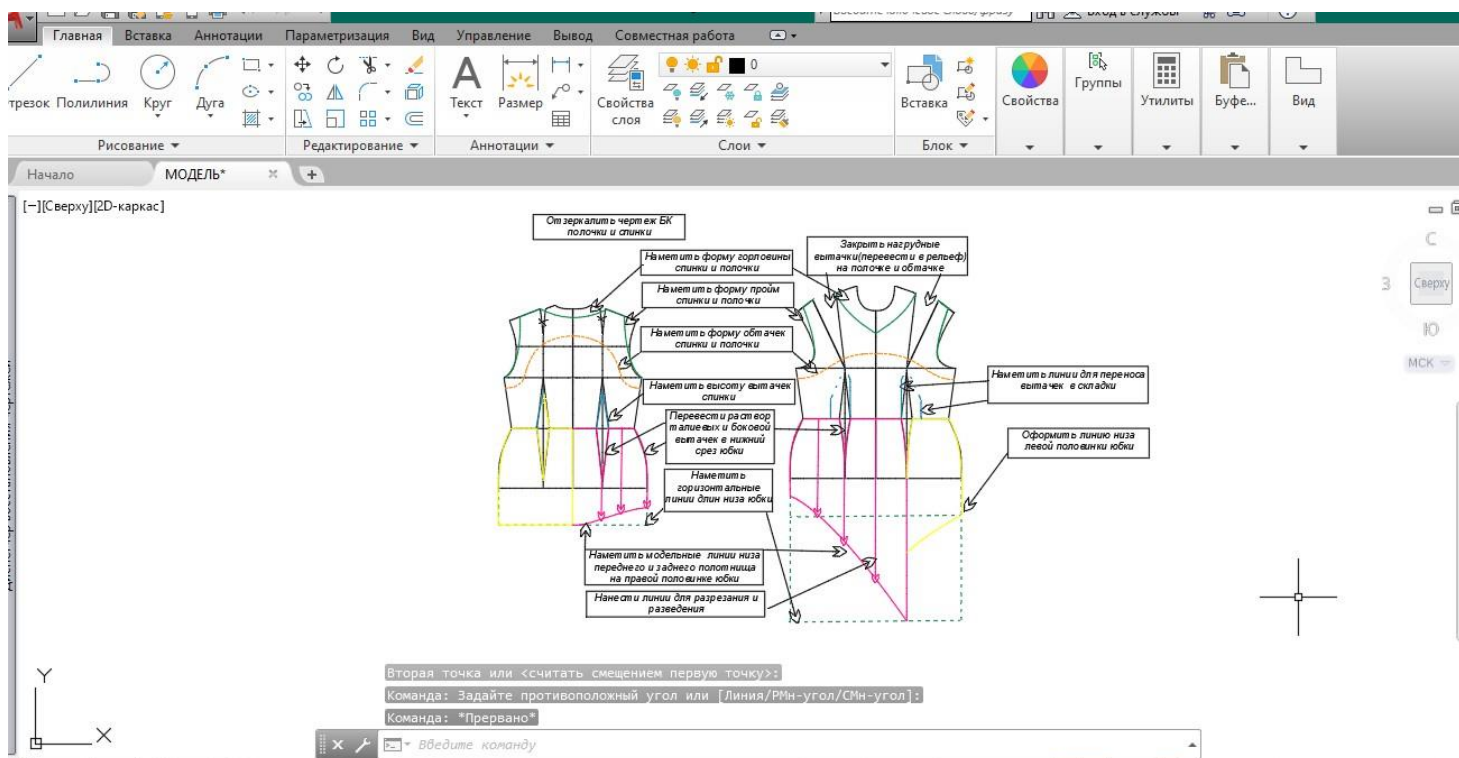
Главная Вставка Аннотации Параметризация Вид Управление Вывод Совместная работа

Вход в службы

трезок Полилиния Круг Дуга

Текст Размер

Свойства слоя

0

Вставка

Свойства

Группы

Утилиты

Буфе...

Вид

Рисование ▾

Редактирование ▾

Аннотации ▾

Слои ▾

Блок ▾

Начало

МОДЕЛЬ*

[−][Сверху][2D-каркас]

Отзеркалить чертеж БК полочки и спинки

Наметить форму горловины спинки и полочки

Закрыть нагрудные вытачки(перевести в рельеф) на полочке и обтачке

Наметить форму пройм спинки и полочки

Наметить форму обтачек спинки и полочки

Наметить высоту вытачек спинки

Наметить линии для переноса вытачек в складки

Перевести раствор талиевых и боковой вытачек в нижний срез юбки

Оформить линию низа левой половинки юбки

Наметить горизонтальные линии длин низа юбки

Наметить модельные линии низа переднего и заднего полотнища на правой половинке юбки

Нанести линии для разрезания и разведения

С

З

Сверху

Ю

МСК

Y

X

Вторая точка или <считать смещением первую точку>:

Команда: Задайте противоположный угол или [Линия/РМн-угол/СМн-угол]:

Команда: *Прервано*

Введите команду